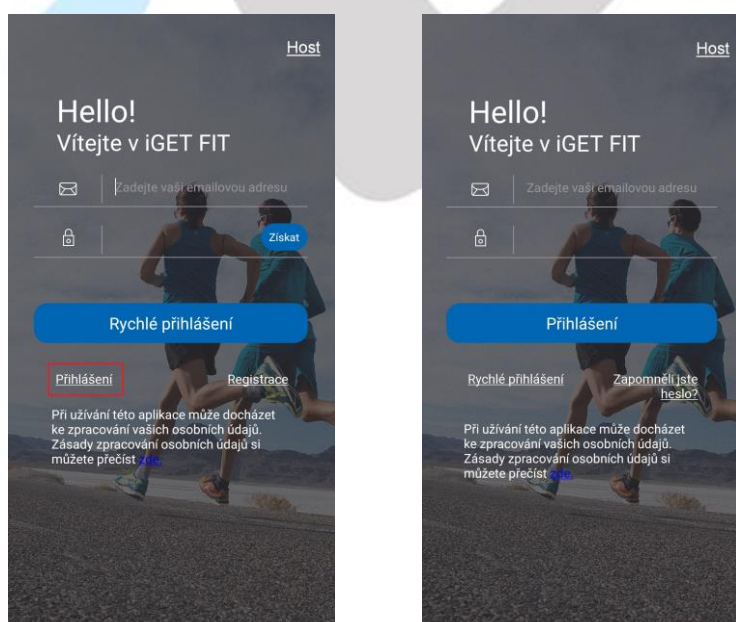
Host

Hello!
Vítejte v iGET FIT

Zadejte vaši emailovou adresu

Získat

Rychlé přihlášení

Přihlášení

Registrace

Při užívání této aplikace může docházet ke zpracování vašich osobních údajů. Zásady zpracování osobních údajů si můžete přečíst zde.

Host

Hello!
Vítejte v iGET FIT

Zadejte vaši emailovou adresu

Přihlášení

Rychlé přihlášení

Zapomněli jste heslo?

Při užívání této aplikace může docházet ke zpracování vašich osobních údajů. Zásady zpracování osobních údajů si můžete přečíst zde.